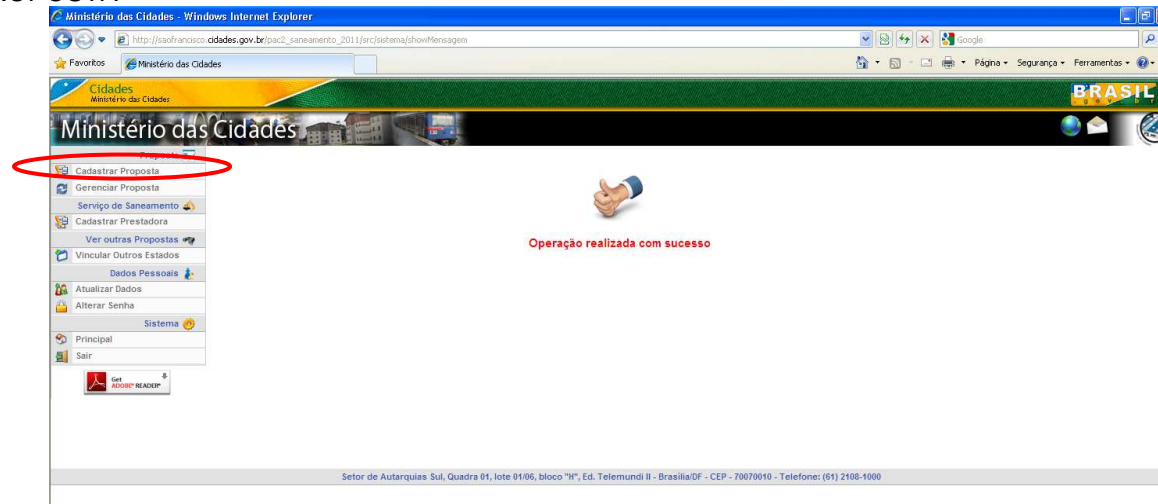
Ministério das Cidades - Windows Internet Explorer

http://saofrancisco.cidades.gov.br/pac2_saneamento_2011/src/sistema/showMensagem

Google

Favoritos

Ministério das Cidades

Página • Segurança • Ferramentas •

Cidades
Ministério das Cidades

BRASIL

Ministério das Cidades

Proposta

Cadastrar Proposta

Gerenciar Proposta

Serviço de Saneamento

Cadastrar Prestadora

Ver outras Propostas

Vincular Outros Estados

Dados Pessoais

Atualizar Dados

Alterar Senha

Sistema

Principal

Sair

Get ADOBE® READER®

Operação realizada com sucesso

Setor de Autarquias Sul, Quadra 01, lote 01/06, bloco "H", Ed. Telemundi II - Brasília/DF - CEP - 70070010 - Telefone: (61) 2108-1000